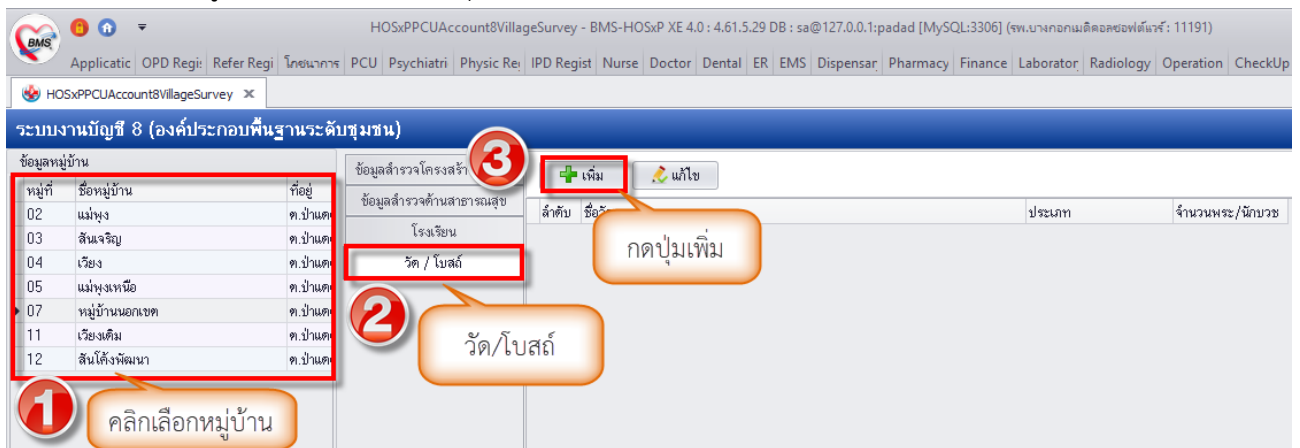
BMS

HOSxPPCUAccount8VillageSurvey - BMS-HOSxP XE 4.0 : 4.61.5.29 DB : sa@127.0.0.1:padad [MySQL:3306] (รพ.บางกอกเมดิคอลซอฟต์แวร์ : 11191)

Applicatic | OPD Regis | Refer Regi | โภชนาการ | PCU | Psychiatri | Physic Re | IPD Regist | Nurse | Doctor | Dental | ER | EMS | Dispensar | Pharmacy | Finance | Laborator | Radiology | Operation | CheckUp

HOSxPPCUAccount8VillageSurvey

ระบบงานบัญชี 8 (องค์ประกอบพื้นฐานระดับชุมชน)

ข้อมูลหมู่บ้าน

| หมู่ที่ | ชื่อหมู่บ้าน | ที่อยู่ |
|---|---|---|
| 02 | แม่พุง | ต.ป่าแดง |
| 03 | สันเจริญ | ต.ป่าแดง |
| 04 | เวียง | ต.ป่าแดง |
| 05 | แม่พุงเหนือ | ต.ป่าแดง |
| 07 | หมู่บ้านนอกเขต | ต.ป่าแดง |
| 11 | เวียงเดิม | ต.ป่าแดง |
| 12 | สันโค้งพัฒนา | ต.ป่าแดง |

ข้อมูลสำรวจโครงสร้า
ข้อมูลสำรวจด้านสาธารณสุข
โรงเรียน
วัด / โบสถ์

เพิ่ม
แก้ไข

ลำดับ | ชื่อวั | ประเภท | จำนวนพระ/นักบวช

1
คลิกเลือกหมู่บ้าน

2
วัด/โบสถ์

3
กดปุ่มเพิ่ม